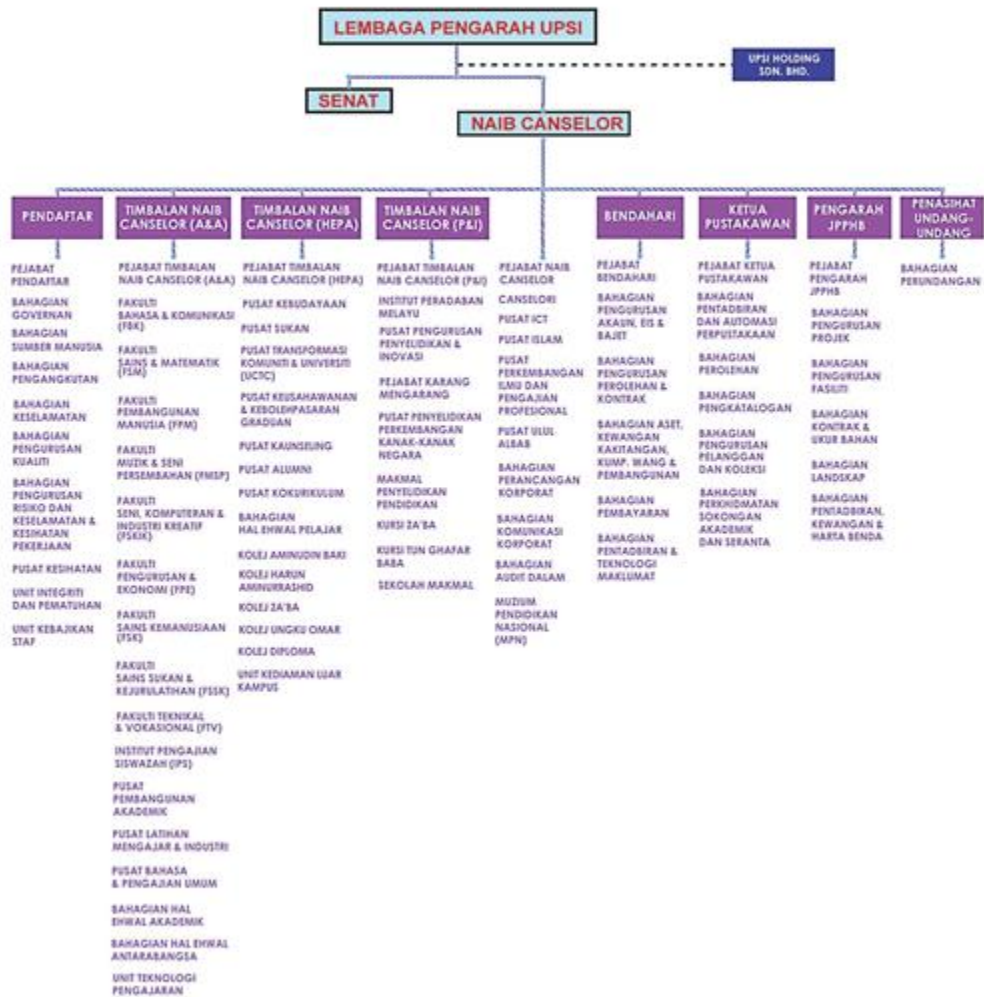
LEMBAGA PENGARAH UPSI

UPSI HOLDING SDN. BHD.

SENAT

NAIB CANSELOR

PENDAFTAR

PEJABAT PENDAFTAR

BAHAGIAN GOVERNAN

BAHAGIAN SUMBER MANUSIA

BAHAGIAN PENGANGKUTAN

BAHAGIAN KESELAMATAN

BAHAGIAN PENGURUSAN KUALITI

BAHAGIAN PENGURUSAN RISIKO DAN KESELAMATAN & KESIHATAN PEKERJAAN

PUSAT KESIHATAN

UNIT INTEGRITI DAN PEMATUHAN

UNIT KEBAJIKAN STAF

TIMBALAN NAIB CANSELOR (A&A)

PEJABAT TIMBALAN NAIB CANSELOR (A&A)

FAKULTI BAHASA & KOMUNIKASI (FBK)

FAKULTI SAINS & MATEMATIK (FSM)

FAKULTI PEMBANGUNAN MANUSIA (FPM)

FAKULTI MUZIK & SENI PERSEMBAHAN (FMSP)

FAKULTI SENI, KOMPUTERAN & INDUSTRI KREATIF (FSKIK)

FAKULTI PENGURUSAN & EKONOMI (FPE)

FAKULTI SAINS KEMANUSIAAN (FSK)

FAKULTI SAINS SUKAN & KEJURULATIHAN (FSSK)

FAKULTI TEKNIKAL & VOKASIONAL (FTV)

INSTITUT PENGAJIAN SISWAZAH (IPS)

PUSAT PEMBANGUNAN AKADEMIK

PUSAT LATIHAN MENGAJAR & INDUSTRI

PUSAT BAHASA & PENGAJIAN UMUM

BAHAGIAN HAL EHWAL AKADEMIK

BAHAGIAN HAL EHWAL ANTARABANGSA

UNIT TEKNOLOGI PENGAJARAN

TIMBALAN NAIB CANSELOR (HEPA)

PEJABAT TIMBALAN NAIB CANSELOR (HEPA)

PUSAT KEBUDAYAAN

PUSAT SUKAN

PUSAT TRANSFORMASI KOMUNITI & UNIVERSITI (UCTC)

PUSAT KEUSAHAWANAN & KEBOLEHPASARAN GRADUAN

PUSAT KAUNSELING

PUSAT ALUMNI

PUSAT KOKURIKULUM

BAHAGIAN HAL EHWAL PELAJAR

KOLEJ AMINUDIN BAKI

KOLEJ HARUN AMINURRASHID

KOLEJ ZA'BA

KOLEJ UNGKU OMAR

KOLEJ DIPLOMA

UNIT KEDIAMAN LUAR KAMPUS

TIMBALAN NAIB CANSELOR (P&I)

PEJABAT TIMBALAN NAIB CANSELOR (P&I)

INSTITUT PERADABAN MELAYU

PUSAT PENGURUSAN PENYELIDIKAN & INOVASI

PEJABAT KARANG MENGARANG

PUSAT PENYELIDIKAN PERKEMBANGAN KANAK-KANAK NEGARA

MAKMAL PENYELIDIKAN PENDIDIKAN

KURSI ZA'BA

KURSI TUN GHAFAR BABA

SEKOLAH MAKMAL

PEJABAT NAIB CANSELOR

CANSELORI

PUSAT ICT

PUSAT ISLAM

PUSAT PERKEMBANGAN ILMU DAN PENGAJIAN PROFESIONAL

PUSAT ULUL ALBAB

BAHAGIAN PERANCANGAN KORPORAT

BAHAGIAN KOMUNIKASI KORPORAT

BAHAGIAN AUDIT DALAM

MUZIUM PENDIDIKAN NASIONAL (MPN)

BENDAHARI

PEJABAT BENDAHARI

BAHAGIAN PENGURUSAN AKAUN, EIS & BAJET

BAHAGIAN PENGURUSAN PEROLEHAN & KONTRAK

BAHAGIAN ASET, KEWANGAN KAKITANGAN, KUMP. WANG & PEMBANGUNAN

BAHAGIAN PEMBAYARAN

BAHAGIAN PENTADBIRAN & TEKNOLOGI MAKLUMAT

KETUA PUSTAKAWAN

PEJABAT KETUA PUSTAKAWAN

BAHAGIAN PENTADBIRAN DAN AUTOMASI PERPUSTAKAAN

BAHAGIAN PEROLEHAN

BAHAGIAN PENGKATALOGAN

BAHAGIAN PENGURUSAN PELANGGAN DAN KOLEKSI

BAHAGIAN PERKHIDMATAN SOKONGAN AKADEMIK DAN SERANTA

PENGARAH JPPHB

PEJABAT PENGARAH JPPHB

BAHAGIAN PENGURUSAN PROJEK

BAHAGIAN PENGURUSAN FASILITI

BAHAGIAN KONTRAK & UKUR BAHAN

BAHAGIAN LANDSKAP

BAHAGIAN PENTADBIRAN, KEWANGAN & HARTA BENDA

PENASIHAT UNDANG-UNDANG

BAHAGIAN PERUNDANGAN